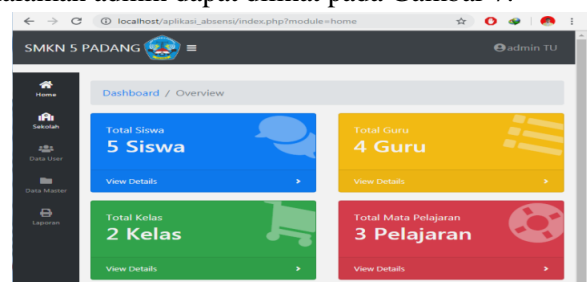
halaman admin dapat dilihat pada Gambar 7.

localhost/aplikasi_absensi/index.php?module=home

SMKN 5 PADANG

admin TU

Home

Sekolah

Data User

Data Master

Laporan

Dashboard / Overview

Total Siswa
5 Siswa
View Details

Total Guru
4 Guru
View Details

Total Kelas
2 Kelas
View Details

Total Mata Pelajaran
3 Pelajaran
View Details